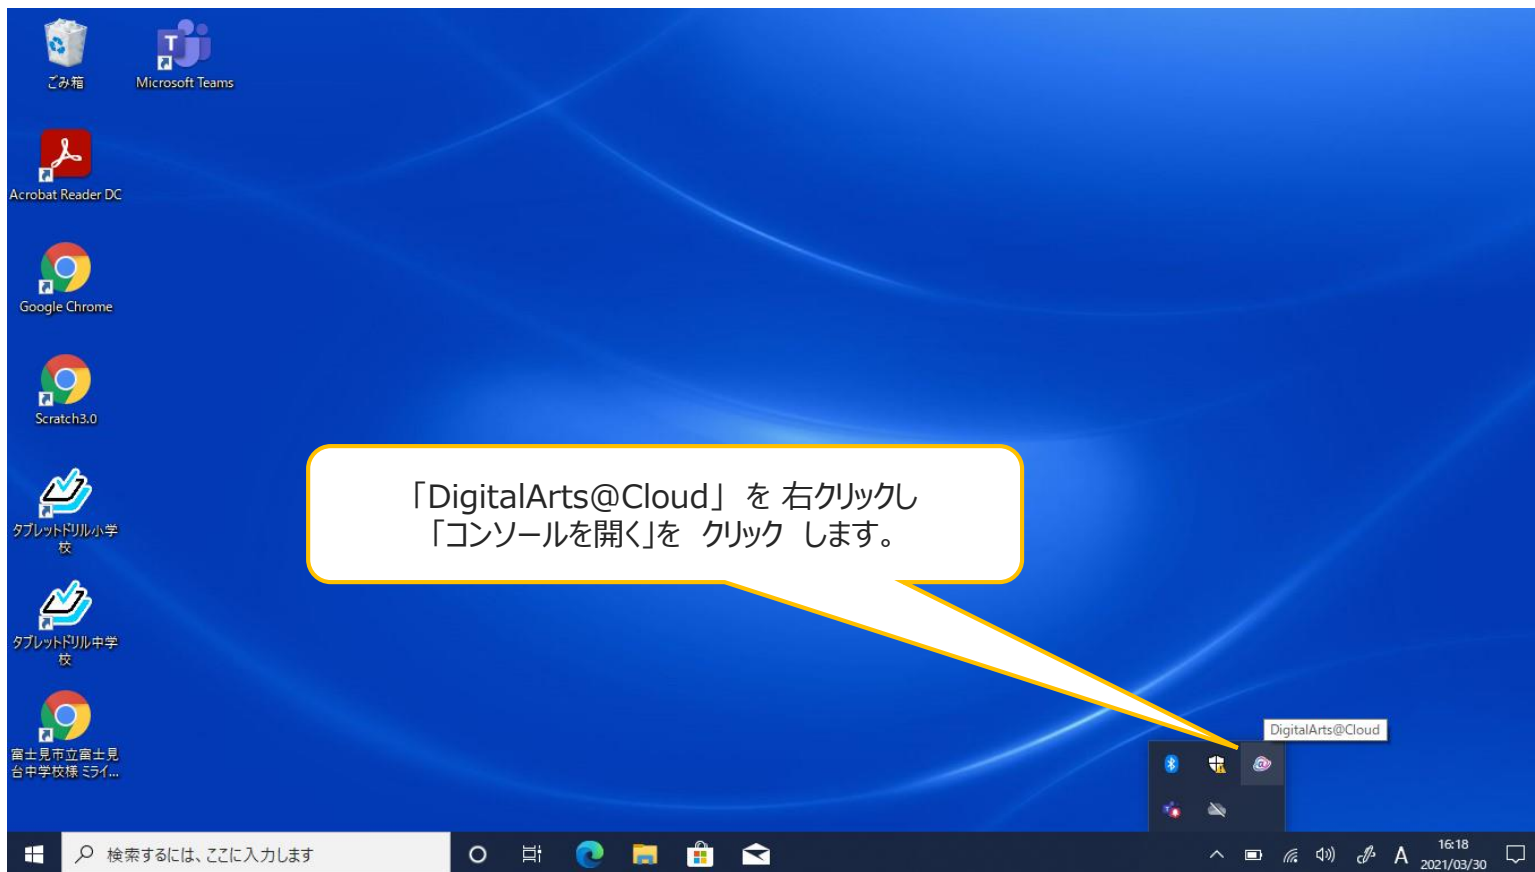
ごみ箱

Microsoft Teams

Acrobat Reader DC

Google Chrome

Scratch3.0

タブレットドリル小学校

タブレットドリル中学校

富士見市立富士見台中学校様 ミライ...

「DigitalArts@Cloud」 を 右クリックし
「コンソールを開く」を クリック します。

DigitalArts@Cloud

検索するには、ここに入力します

A

16:18
2021/03/30